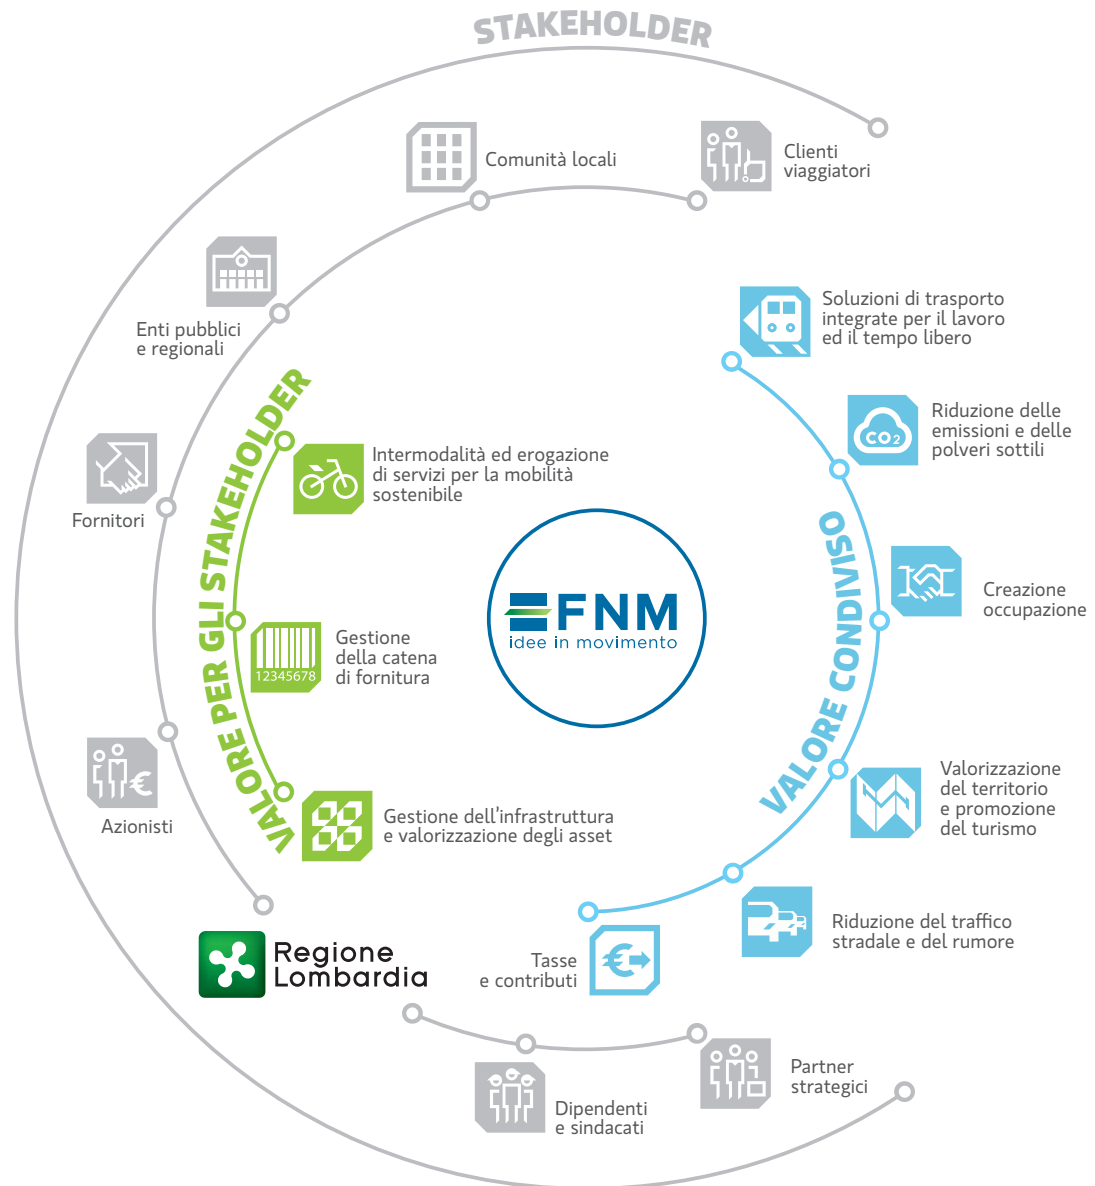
STAKEHOLDER

Comunità locali

Clienti viaggiatori

Enti pubblici e regionali

Fornitori

Azionisti

VALORE PER GLI STAKEHOLDER

Intermodalità ed erogazione di servizi per la mobilità sostenibile

Gestione della catena di fornitura

12345678

Gestione dell'infrastruttura e valorizzazione degli asset

FNM
idee in movimento

Soluzioni di trasporto integrate per il lavoro ed il tempo libero

Riduzione delle emissioni e delle polveri sottili

$CO_2$

VALORE CONDIVISO

Creazione occupazione

Valorizzazione del territorio e promozione del turismo

Riduzione del traffico stradale e del rumore

Tasse e contributi

Regione Lombardia

Dipendenti e sindacati

Partner strategici